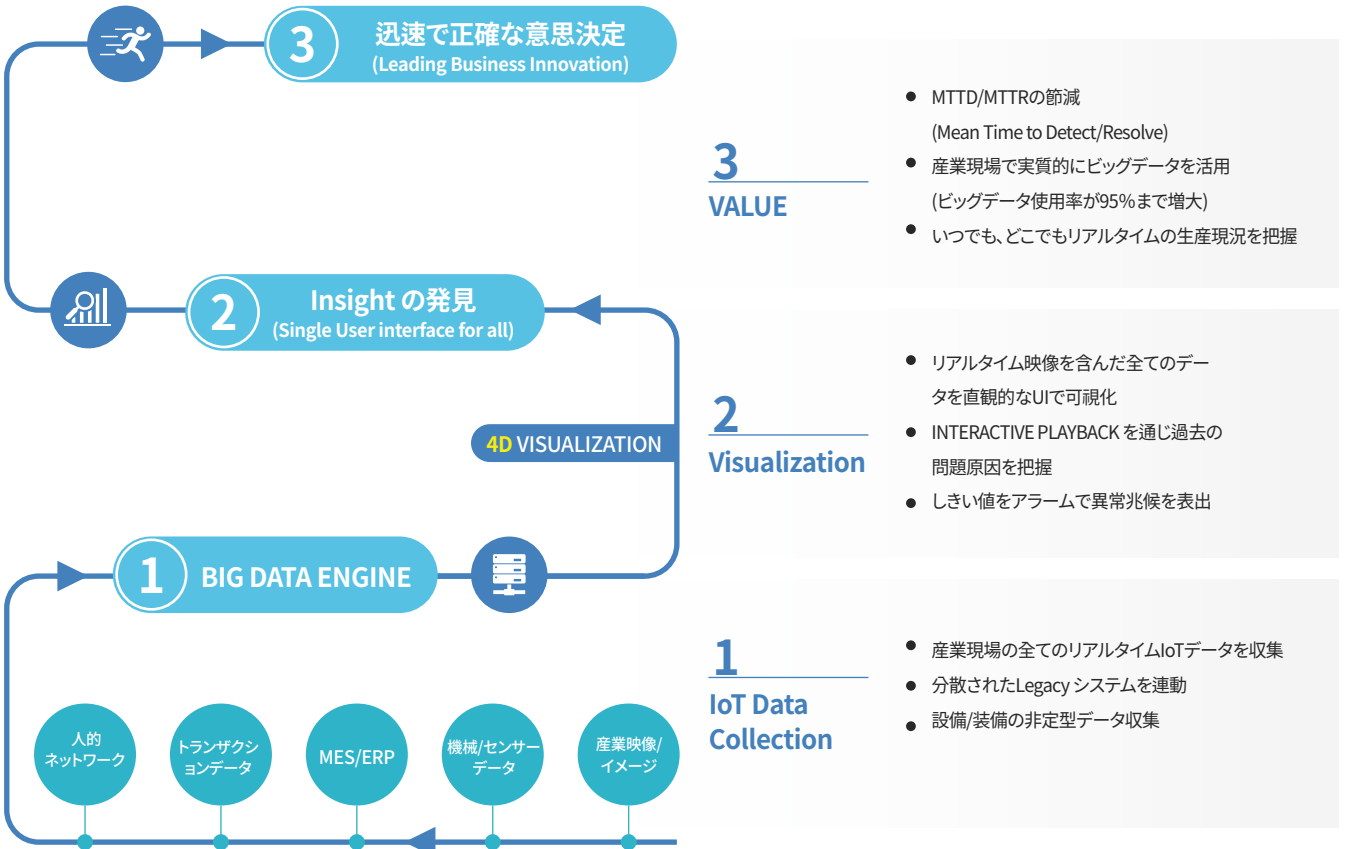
3 迅速で正確な意思決定
(Leading Business Innovation)

2 Insight の発見
(Single User interface for all)

4D VISUALIZATION

1 BIG DATA ENGINE

人的
ネットワーク

トランザクションデータ

MES/ERP

機械/センサーデータ

産業映像/イメージ

3
VALUE

- MTTD/MTTRの節減
(Mean Time to Detect/Resolve)
- 産業現場で実質的にビッグデータを活用
(ビッグデータ使用率が95%まで増大)
- いつでも、どこでもリアルタイムの生産現況を把握

2
Visualization

- リアルタイム映像を含んだ全てのデータを直観的なUIで可視化
- INTERACTIVE PLAYBACK を通じ過去の問題原因を把握
- しきい値をアラームで異常兆候を表出

1
IoT Data Collection

- 産業現場の全てのリアルタイムIoTデータを収集
- 分散されたLegacy システムを連動
- 設備/装備の非定型データ収集